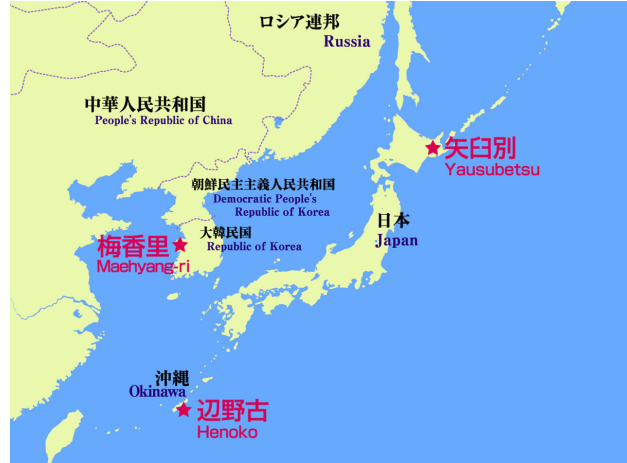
ロシア連邦
Russia

中華人民共和国
People's Republic of China

矢臼別
Yausubetsu

朝鮮民主主義人民共和国
Democratic People's Republic of Korea

日本
Japan

梅香里
Maehyang-ri

大韓民国
Republic of Korea

沖縄
Okinawa

辺野古
Henoko